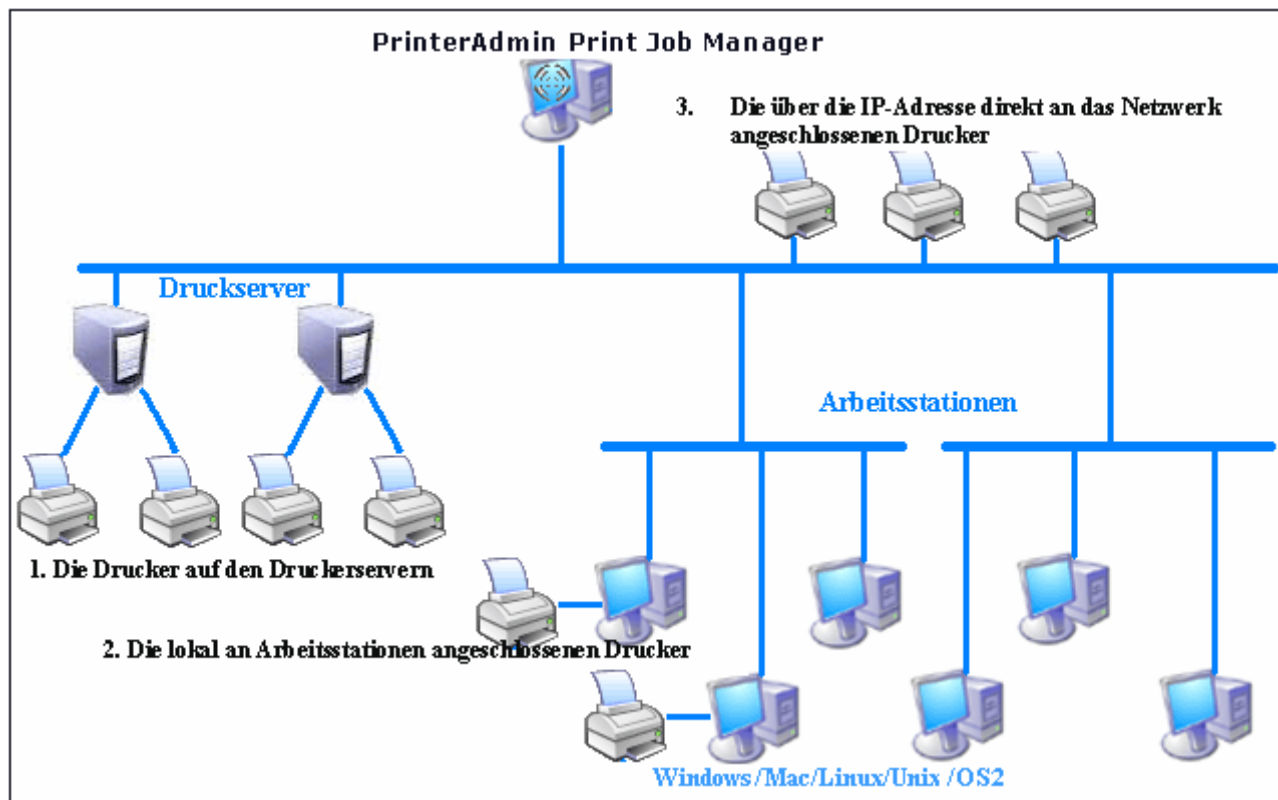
PrinterAdmin Print Job Manager

3. Die über die IP-Adresse direkt an das Netzwerk angeschlossenen Drucker

Druckserver

Arbeitsstationen

1. Die Drucker auf den Druckerservern

2. Die lokal an Arbeitsstationen angeschlossenen Drucker

Windows/Mac/Linux/Unix /OS2